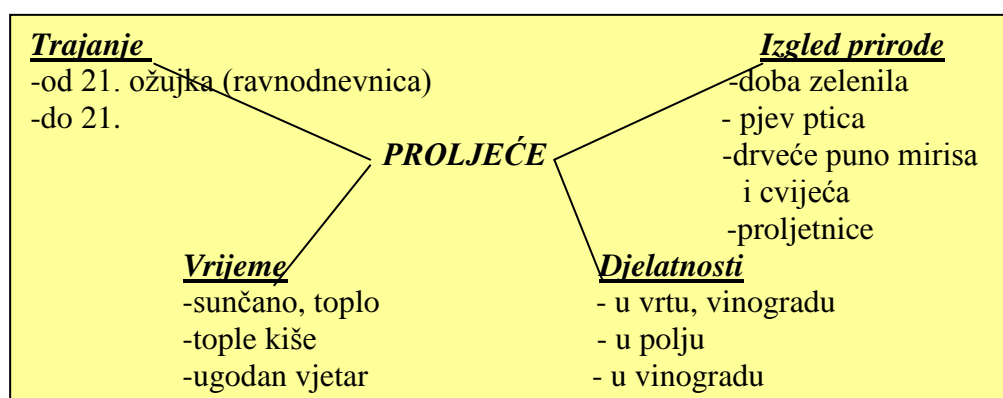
**Trajanje**
-od 21. ožujka (ravnodnevnica)
-do 21.

**Izgled prirode**
-doba zelenila
- pjev ptica
-drveće puno mirisa i cvijeća
-proljetnice

**PROLJEĆE**

**Vrijeme**
-sunčano, toplo
-tople kiše
-ugodan vjetar

**Djelatnosti**
- u vrtu, vinogradu
- u polju
- u vinogradu